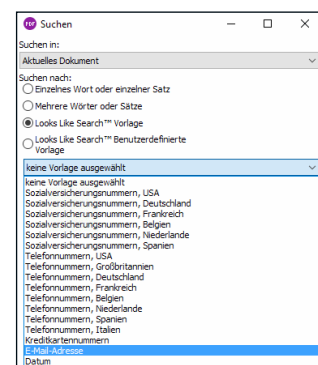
Suchen

Suchen in:

Aktuelles Dokument

Suchen nach:

Einzelnes Wort oder einzelner Satz

Mehrere Wörter oder Sätze

Looks Like Search™ Vorlage

Looks Like Search™ Benutzerdefinierte Vorlage

keine Vorlage ausgewählt

keine Vorlage ausgewählt
Sozialversicherungsnummern, USA
Sozialversicherungsnummern, Deutschland
Sozialversicherungsnummern, Frankreich
Sozialversicherungsnummern, Belgien
Sozialversicherungsnummern, Niederlande
Sozialversicherungsnummern, Spanien
Telefonnummern, USA
Telefonnummern, Großbritannien
Telefonnummern, Deutschland
Telefonnummern, Frankreich
Telefonnummern, Belgien
Telefonnummern, Niederlande
Telefonnummern, Spanien
Telefonnummern, Italien
Kreditkartennummern
E-Mail-Adresse
Datum